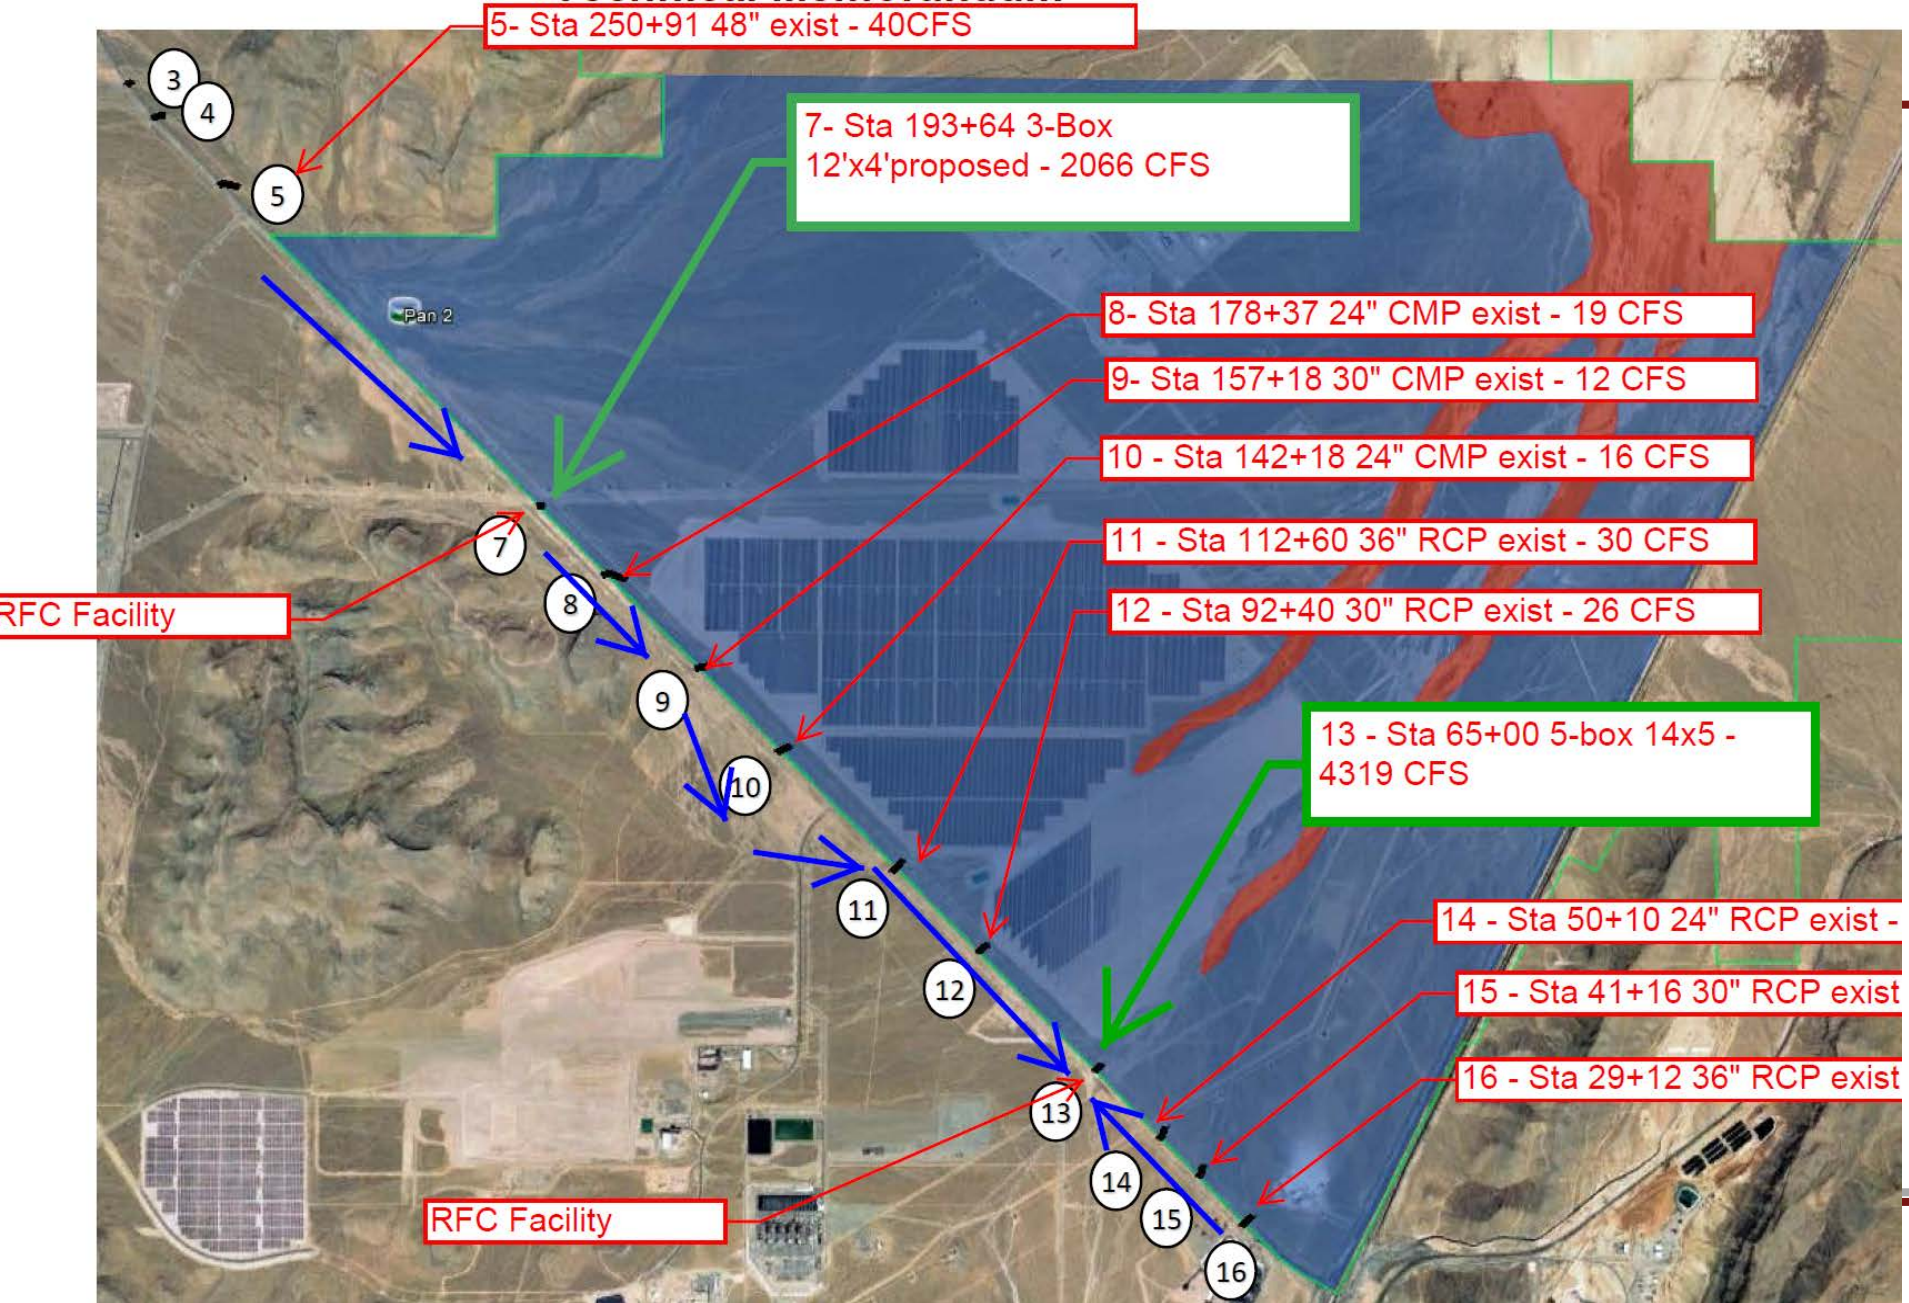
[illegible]

5- Sta 250+91 48" exist - 40CFS

3

4

5

7- Sta 193+64 3-Box 12'x4'proposed - 2066 CFS

Pan 2

8- Sta 178+37 24" CMP exist - 19 CFS

9- Sta 157+18 30" CMP exist - 12 CFS

10 - Sta 142+18 24" CMP exist - 16 CFS

11 - Sta 112+60 36" RCP exist - 30 CFS

12 - Sta 92+40 30" RCP exist - 26 CFS

7

RFC Facility

8

9

10

13 - Sta 65+00 5-box 14x5 - 4319 CFS

11

12

14 - Sta 50+10 24" RCP exist -

15 - Sta 41+16 30" RCP exist

16 - Sta 29+12 36" RCP exist

13

14

15

16

RFC Facility